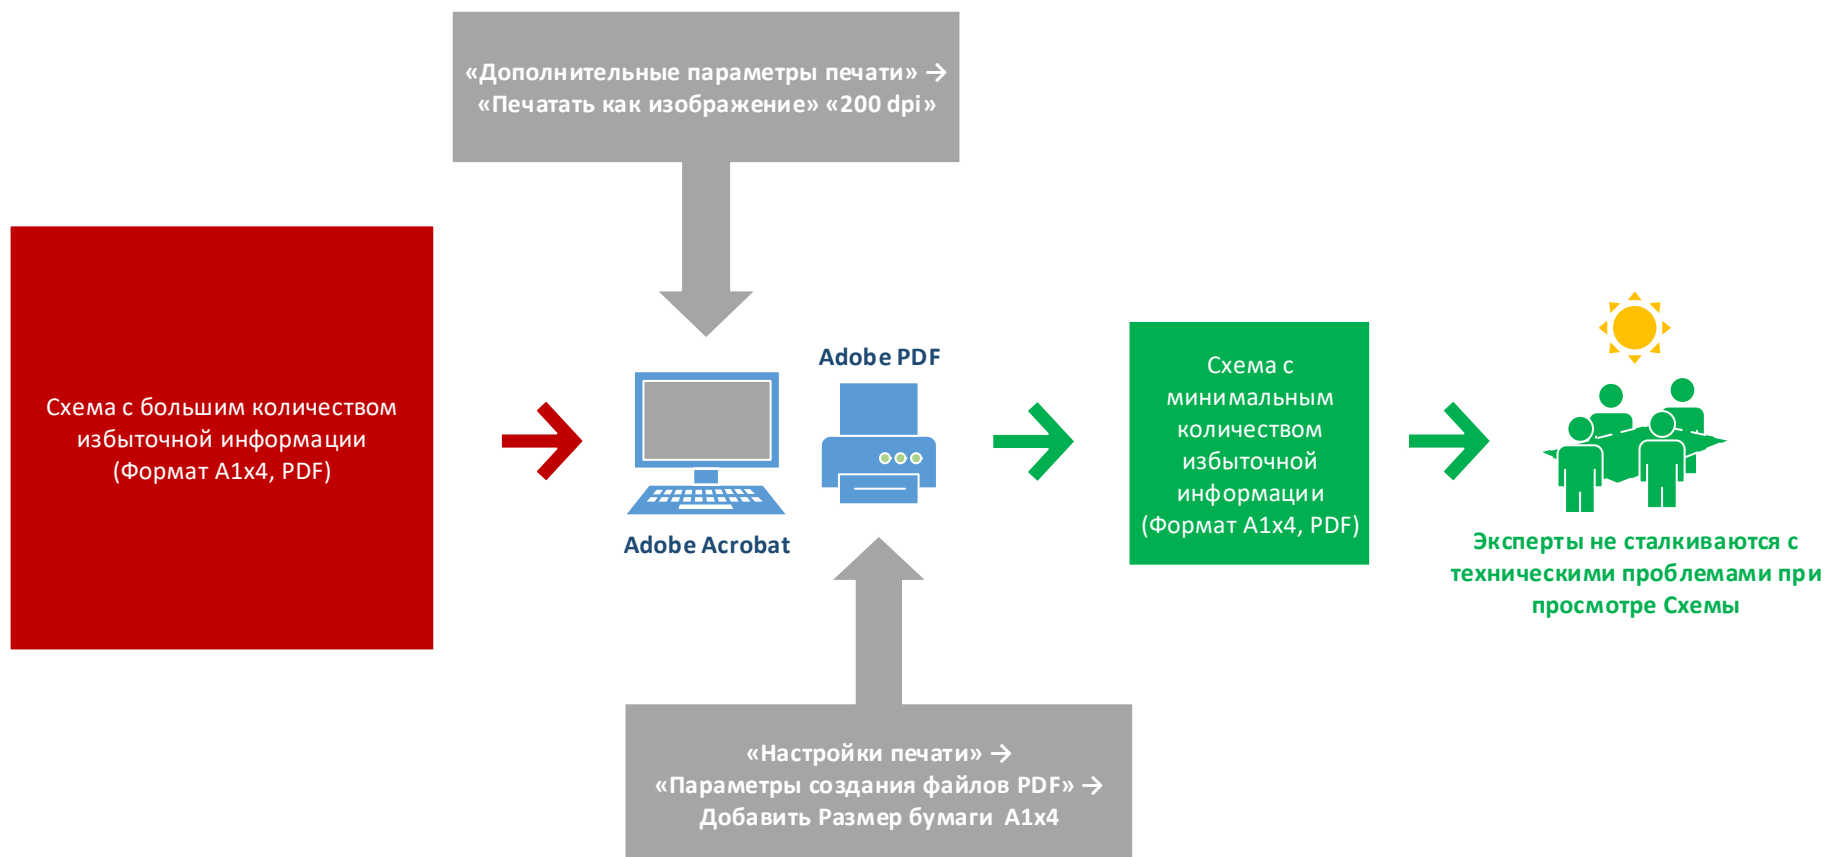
«Дополнительные параметры печати» → «Печатать как изображение» «200 dpi»

Схема с большим количеством избыточной информации (Формат А1х4, PDF)

Adobe PDF

Adobe Acrobat

Схема с минимальным количеством избыточной информации (Формат А1х4, PDF)

Эксперты не сталкиваются с техническими проблемами при просмотре Схемы

«Настройки печати» → «Параметры создания файлов PDF» → Добавить Размер бумаги А1х4